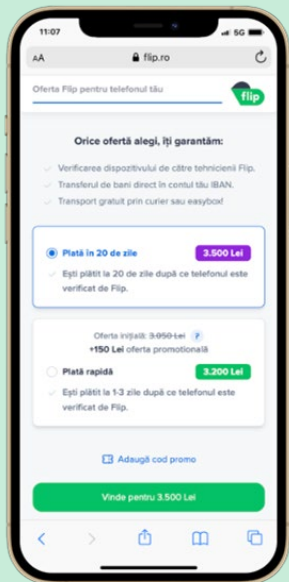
11:07

5G

AA

flip.ro

Oferta Flip pentru telefonul tău

flip

Orice ofertă alegi, îți garantăm:

Verificarea dispozitivului de către tehnicienii Flip.

Transferul de bani direct în contul tău IBAN.

Transport gratuit prin curier sau easybox!

Plată în 20 de zile

3.500 Lei

Ești plătit la 20 de zile după ce telefonul este verificat de Flip.

Oferta inițială: 3.050 Lei

+150 Lei oferta promoțională

Plată rapidă

3.200 Lei

Ești plătit la 1-3 zile după ce telefonul este verificat de Flip.

Adaugă cod promo

Vinde pentru 3.500 Lei